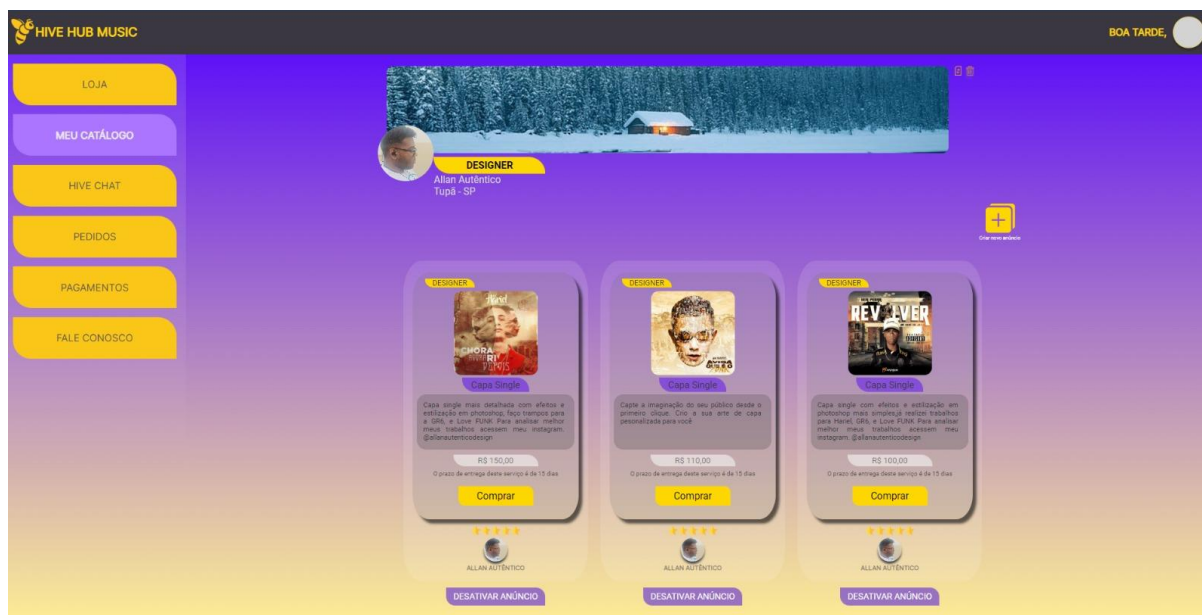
HIVE HUB MUSIC

BOA TARDE,

LOJA

MEU CATÁLOGO

HIVE CHAT

PEDIDOS

PAGAMENTOS

FALE CONOSCO

DESIGNER
Allan Autêntico
Tupã - SP

Criar novo anúncio

DESIGNER

Capa Single

Capa single mais detalhada com efeitos e estilização em photoshop, faço trampos para a GR6, e Love FUNK. Para analisar melhor meus trabalhos acessem meu instagram. @allanautenticodesign

R$ 150,00

O prazo de entrega deste serviço é de 15 dias

Comprar

ALLAN AUTÊNTICO

DESATIVAR ANÚNCIO

DESIGNER

Capa Single

Capte a imaginação do seu público desde o primeiro clique. Crio a sua arte de capa personalizada para você

R$ 110,00

O prazo de entrega deste serviço é de 15 dias

Comprar

ALLAN AUTÊNTICO

DESATIVAR ANÚNCIO

DESIGNER

REVOLVER

Capa Single

Capa single com efeitos e estilização em photoshop mais simples,já realizei trabalhos para Hariel, GR6, e Love FUNK. Para analisar melhor meus trabalhos acessem meu instagram. @allanautenticodesign

R$ 100,00

O prazo de entrega deste serviço é de 15 dias

Comprar

ALLAN AUTÊNTICO

DESATIVAR ANÚNCIO